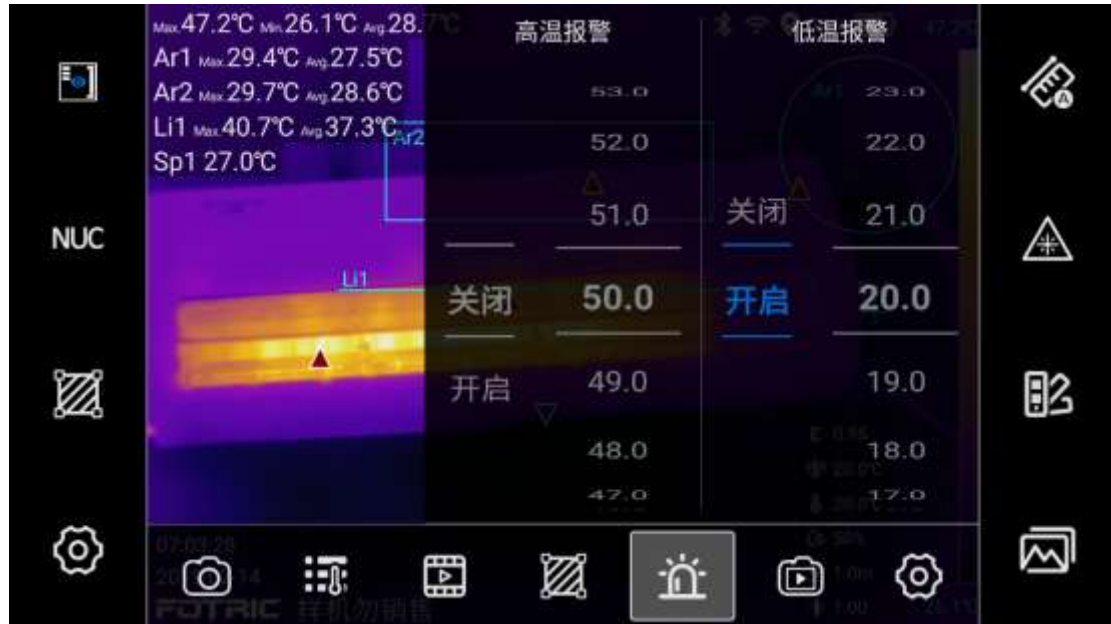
Max 47.2℃ Min 26.1℃ Avg 28.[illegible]
Ar1 Max 29.4℃ Avg 27.5℃
Ar2 Max 29.7℃ Avg 28.6℃
Li1 Max 40.7℃ Avg 37.3℃
Sp1 27.0℃

Ar2

Li1

NUC

高温报警

53.0
52.0
51.0
关闭 50.0
开启 49.0
48.0
47.0

低温报警

23.0
22.0
关闭 21.0
开启 20.0
19.0
18.0
17.0

FOTRIC